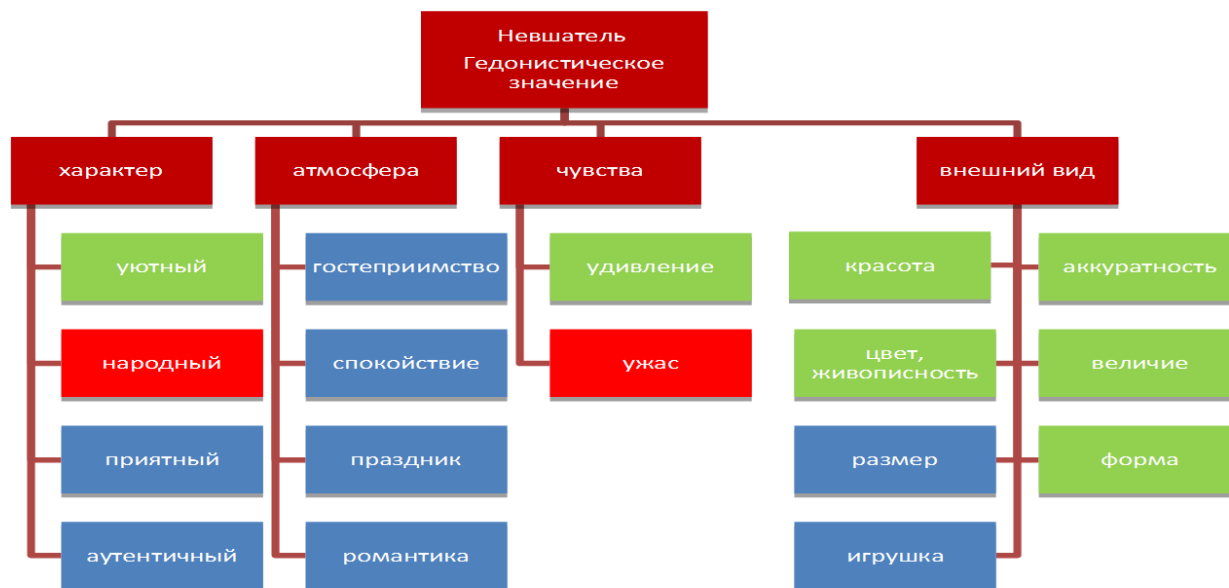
Невшатель
Гедонистическое значение

характер

уютный

народный

приятный

аутентичный

атмосфера

гостеприимство

спокойствие

праздник

романтика

чувства

удивление

ужас

внешний вид

красота

цвет, живописность

размер

игрушка

аккуратность

величие

форма